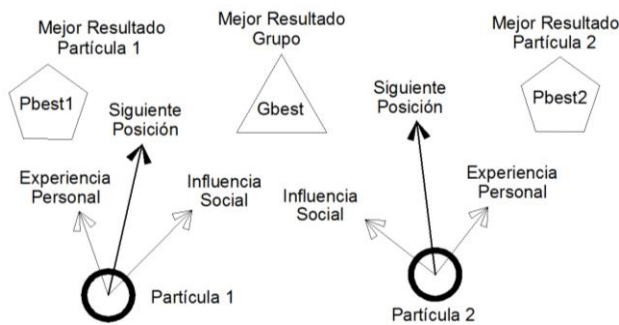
Mejor Resultado Partícula 1

Mejor Resultado Grupo

Mejor Resultado Partícula 2

Pbest1

Gbest

Pbest2

Siguiente Posición

Siguiente Posición

Experiencia Personal

Influencia Social

Influencia Social

Experiencia Personal

Partícula 1

Partícula 2